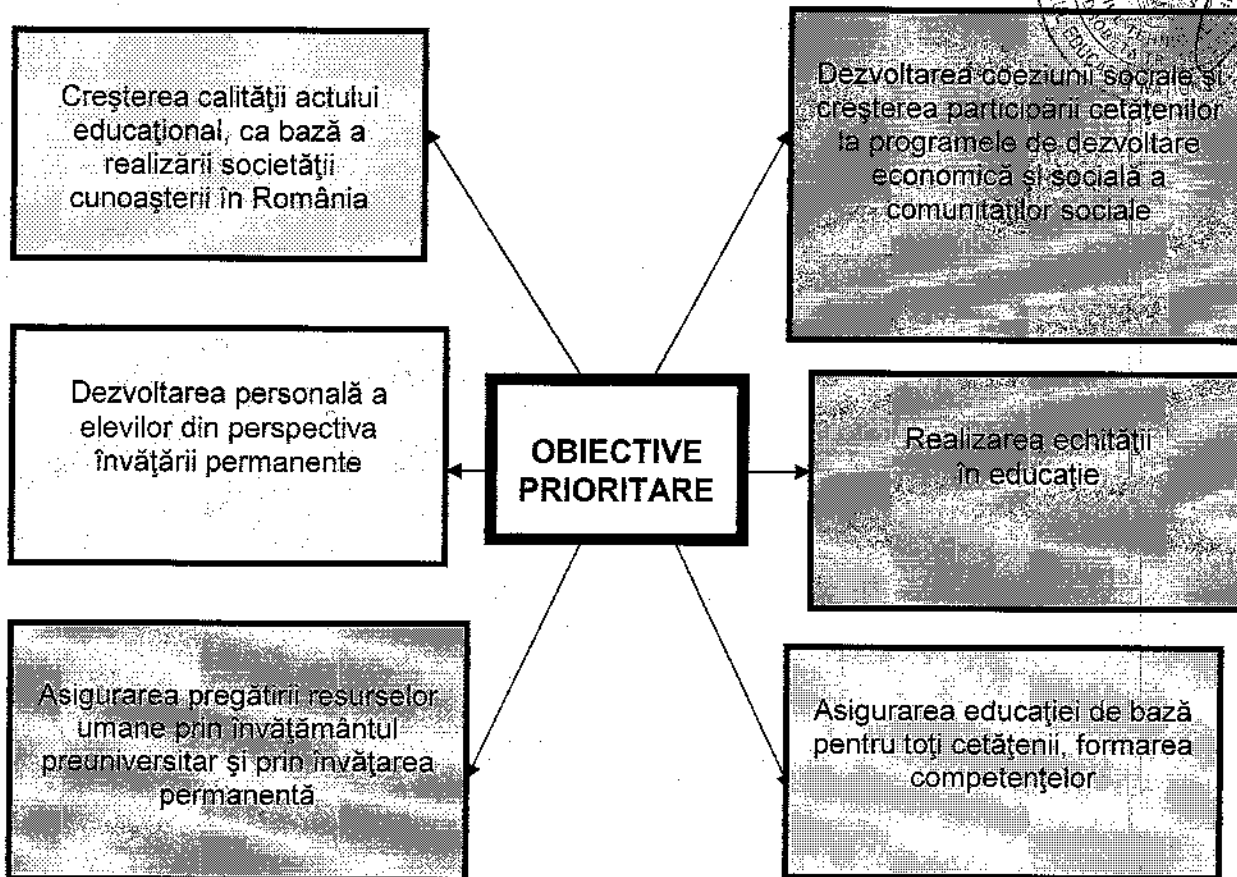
Creşterea calităţii actului educaţional, ca bază a realizării societăţii cunoaşterii în România

Dezvoltarea coeziunii sociale şi creşterea participării cetăţenilor la programele de dezvoltare economică şi socială a comunităţilor sociale

Dezvoltarea personală a elevilor din perspectiva învăţării permanente

OBIECTIVE PRIORITARE

Realizarea echităţii în educaţie

Asigurarea pregătirii resurselor umane prin învăţământul preuniversitar şi prin învăţarea permanentă

Asigurarea educaţiei de bază pentru toţi cetăţenii, formarea competenţelor